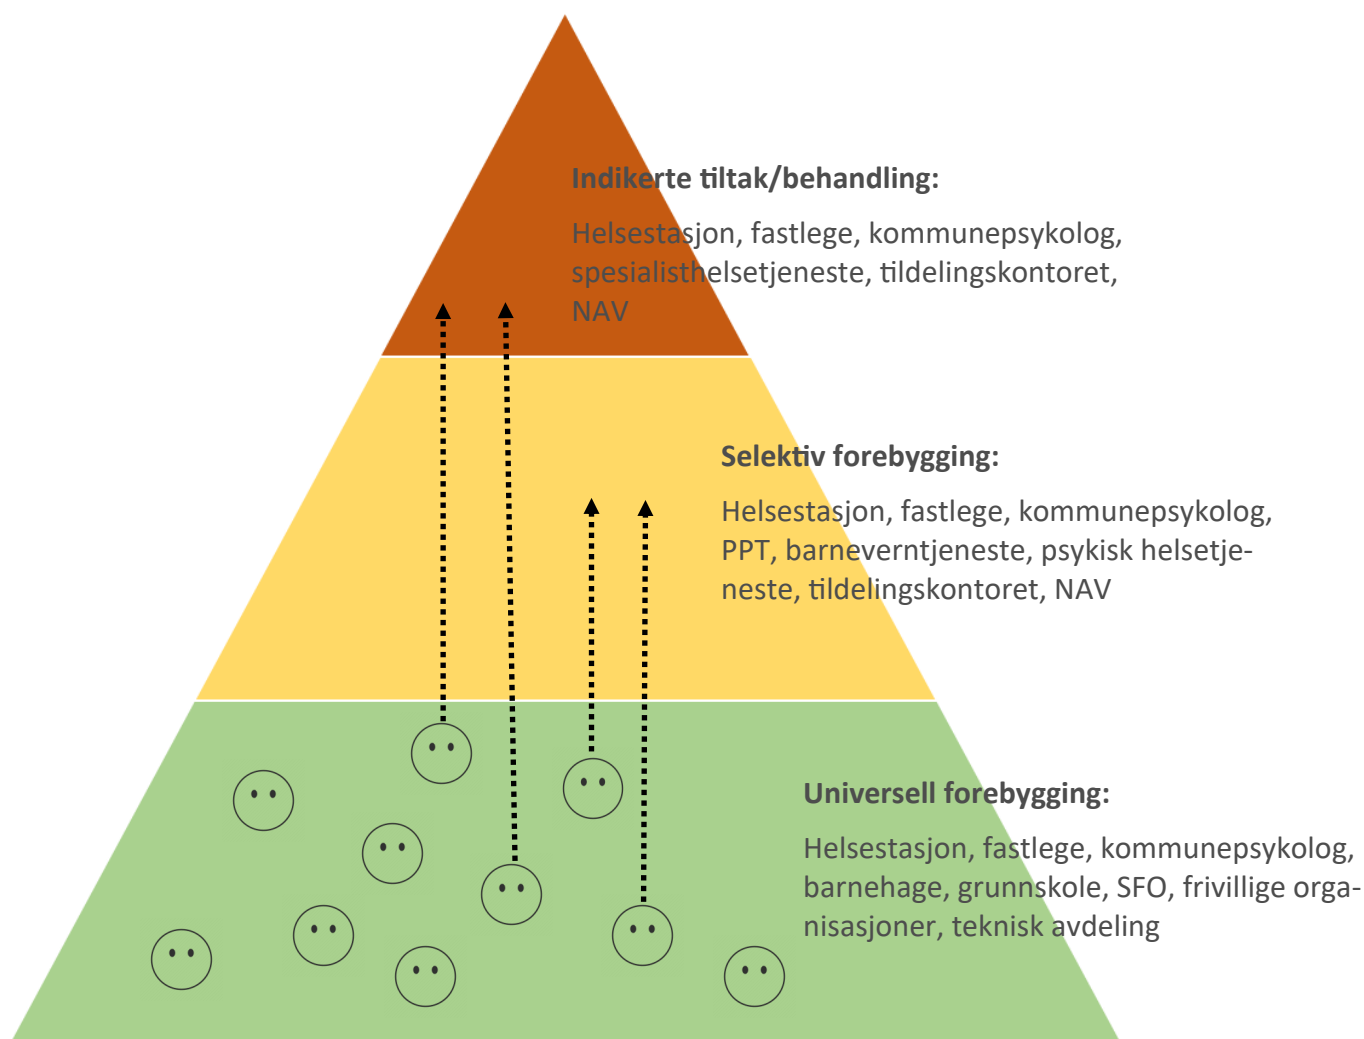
Indikerte tiltak/behandling:

Helsestasjon, fastlege, kommunepsykolog, spesialisthelsetjeneste, tildelingskontoret, NAV

Selektiv forebygging:

Helsestasjon, fastlege, kommunepsykolog, PPT, barneverntjeneste, psykisk helsetjeneste, tildelingskontoret, NAV

Universell forebygging:

Helsestasjon, fastlege, kommunepsykolog, barnehage, grunnskole, SFO, frivillige organisasjoner, teknisk avdeling